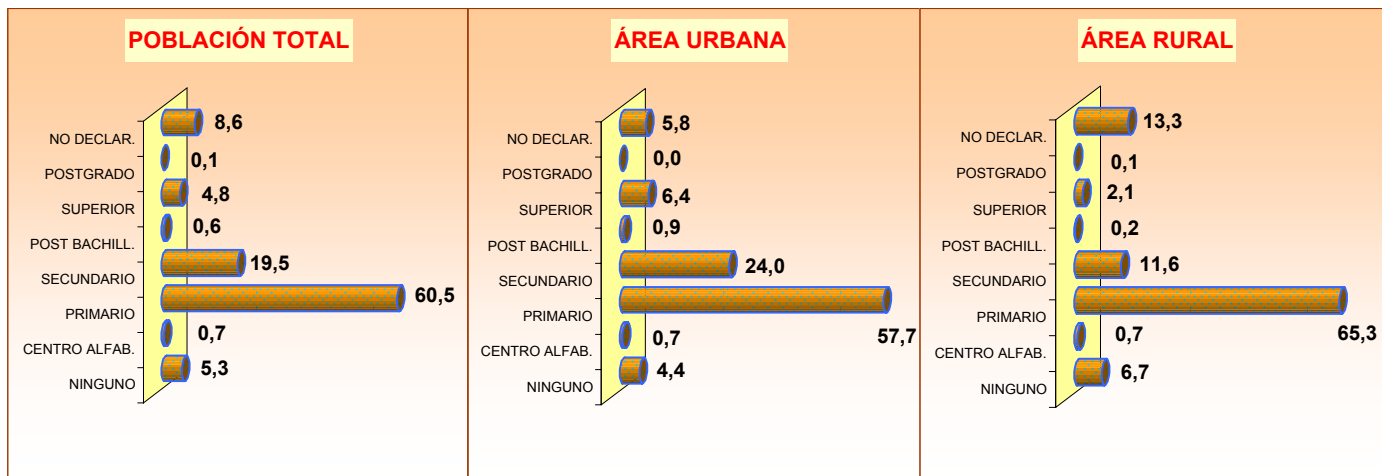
POBLACIÓN TOTAL

NO DECLAR. 8,6
POSTGRADO 0,1
SUPERIOR 4,8
POST BACHILL. 0,6
SECUNDARIO 19,5
PRIMARIO 60,5
CENTRO ALFAB. 0,7
NINGUNO 5,3

ÁREA URBANA

NO DECLAR. 5,8
POSTGRADO 0,0
SUPERIOR 6,4
POST BACHILL. 0,9
SECUNDARIO 24,0
PRIMARIO 57,7
CENTRO ALFAB. 0,7
NINGUNO 4,4

ÁREA RURAL

NO DECLAR. 13,3
POSTGRADO 0,1
SUPERIOR 2,1
POST BACHILL. 0,2
SECUNDARIO 11,6
PRIMARIO 65,3
CENTRO ALFAB. 0,7
NINGUNO 6,7